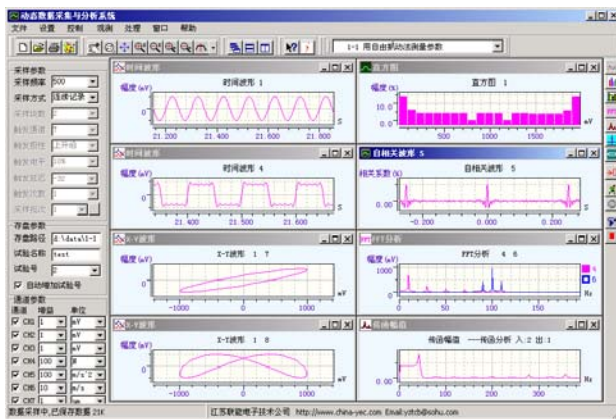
动态数据采集与分析系统
文件 设置 控制 视图 处理 窗口 帮助
1-1 用自由触发法测量参数

采样参数
采样频率 500
采样方式 连续记录
采样块数 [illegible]
触发通道 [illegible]
触发方式 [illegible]
触发电平 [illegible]
触发延迟 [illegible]
触发次数 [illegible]
采样批次 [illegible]
存盘参数
存盘路径 d:\data\1-1
试验名称 test
试验号 2
自动增加试验号
通道参数
通道 增益 单位
CH1 1 mV
CH2 1 mV
CH3 1 mV
CH4 100 N
CH5 100 m/s^2
CH6 10 m/s
CH7 1 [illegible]

时间波形
时间波形 1
幅度 (mV)
21.200 21.400 21.600 21.800 S

直方图
直方图 1
幅度 (%)
500 1000 1500 mV

时间波形
时间波形 4
幅度 (mV)
21.400 21.500 21.600 S

自相关波形 5
相关系数 (%)
自相关波形 5
0.00
-0.200 0.00 0.200 S

X-Y波形
X-Y波形 1 7
幅度 (mV)
0.00
-1000 0 1000 mV

FFT分析
FFT分析 4 6
幅度 (mV)
1000
500
100 200 300 Hz

X-Y波形
X-Y波形 1 8
幅度 (mV)
0.00
-1000 0 1000 mV

传函幅值
传函幅值 ---传函分析 入:2 出:1
0.00
0 100 200 300 Hz

数据采样中,已保存数据 21K
江苏联能电子技术公司 http://www.china-yec.com Email:ydtcb@sohu.com